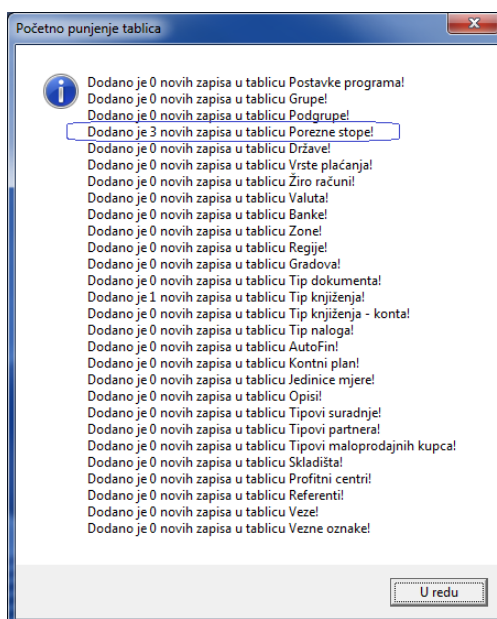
Početno punjenje tablica

Dodano je 0 novih zapisa u tablicu Postavke programa!
Dodano je 0 novih zapisa u tablicu Grupe!
Dodano je 0 novih zapisa u tablicu Podgrupe!
Dodano je 3 novih zapisa u tablicu Porezne stope!
Dodano je 0 novih zapisa u tablicu Države!
Dodano je 0 novih zapisa u tablicu Vrste plaćanja!
Dodano je 0 novih zapisa u tablicu Žiro računi!
Dodano je 0 novih zapisa u tablicu Valuta!
Dodano je 0 novih zapisa u tablicu Banke!
Dodano je 0 novih zapisa u tablicu Zone!
Dodano je 0 novih zapisa u tablicu Regije!
Dodano je 0 novih zapisa u tablicu Gradova!
Dodano je 0 novih zapisa u tablicu Tip dokumenta!
Dodano je 1 novih zapisa u tablicu Tip knjiženja!
Dodano je 0 novih zapisa u tablicu Tip knjiženja - konta!
Dodano je 0 novih zapisa u tablicu Tip naloga!
Dodano je 0 novih zapisa u tablicu AutoFin!
Dodano je 0 novih zapisa u tablicu Kontni plan!
Dodano je 0 novih zapisa u tablicu Jedinice mjere!
Dodano je 0 novih zapisa u tablicu Opisi!
Dodano je 0 novih zapisa u tablicu Tipovi suradnje!
Dodano je 0 novih zapisa u tablicu Tipovi partnera!
Dodano je 0 novih zapisa u tablicu Tipovi maloprodajnih kupca!
Dodano je 0 novih zapisa u tablicu Skladišta!
Dodano je 0 novih zapisa u tablicu Profitni centri!
Dodano je 0 novih zapisa u tablicu Referenti!
Dodano je 0 novih zapisa u tablicu Veze!
Dodano je 0 novih zapisa u tablicu Vezne oznake!

U redu